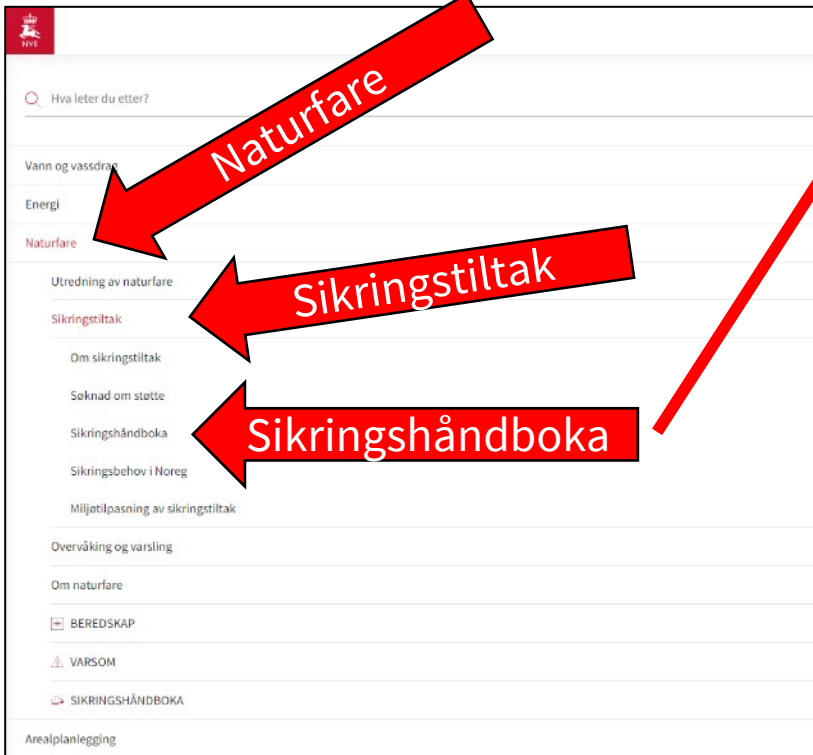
NVE

Hva leter du etter?

Naturfare

Vann og vassdrag

Energi

Naturfare

Utredning av naturfare

Sikringstiltak

Sikringstiltak

Om sikringstiltak

Søknad om støtte

Sikringshåndboka

Sikringshåndboka

Sikringsbehov i Noreg

Miljøtilpasning av sikringstiltak

Overvåking og varsling

Om naturfare

BEREDSKAP

VARSOM

SIKRINGSHÅNDBOKA

Arealplanlegging